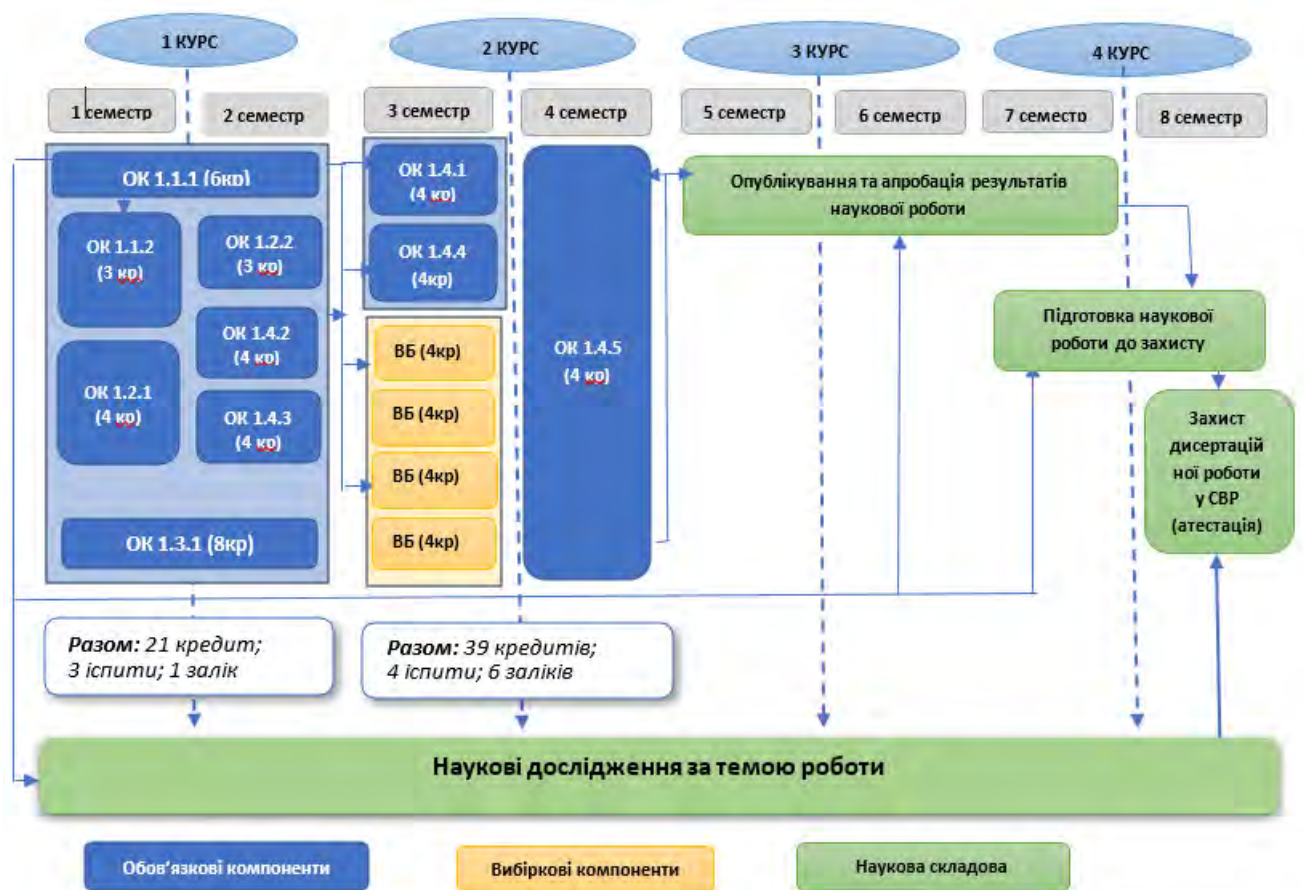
1 КУРС

2 КУРС

3 КУРС

4 КУРС

1 семестр

2 семестр

3 семестр

4 семестр

5 семестр

6 семестр

7 семестр

8 семестр

ОК 1.1.1 (6кр)

ОК 1.1.2 (3 кр)

ОК 1.2.2 (3 кр)

ОК 1.4.2 (4 кр)

ОК 1.2.1 (4 кр)

ОК 1.4.3 (4 кр)

ОК 1.3.1 (8кр)

ОК 1.4.1 (4 кр)

ОК 1.4.4 (4кр)

ВБ (4кр)

ВБ (4кр)

ВБ (4кр)

ВБ (4кр)

ОК 1.4.5 (4 кр)

Опублікування та апробація результатів наукової роботи

Підготовка наукової роботи до захисту

Захист дисертаційної роботи у СВР (атестація)

*Разом:* 21 кредит; 3 іспити; 1 залік

*Разом:* 39 кредитів; 4 іспити; 6 заліків

Наукові дослідження за темою роботи

Обов'язкові компоненти

Вибіркові компоненти

Наукова складова